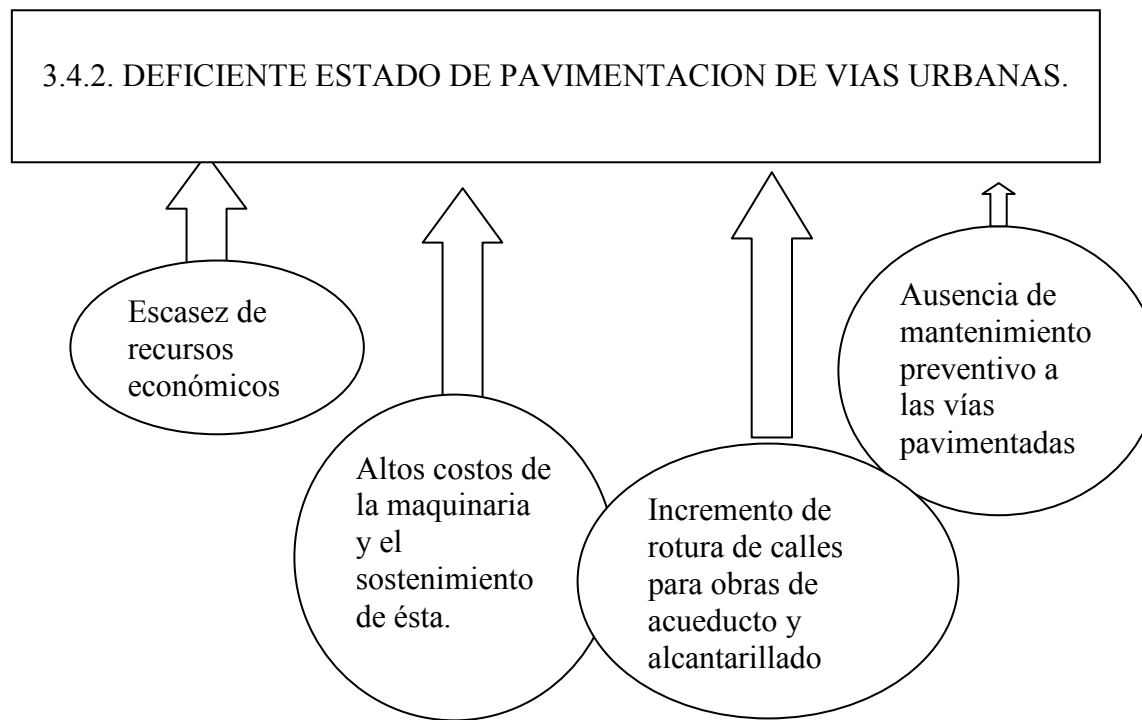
3.4.2. DEFICIENTE ESTADO DE PAVIMENTACION DE VIAS URBANAS.

Escasez de recursos económicos

Altos costos de la maquinaria y el sostenimiento de ésta.

Incremento de rotura de calles para obras de acueducto y alcantarillado

Ausencia de mantenimiento preventivo a las vías pavimentadas